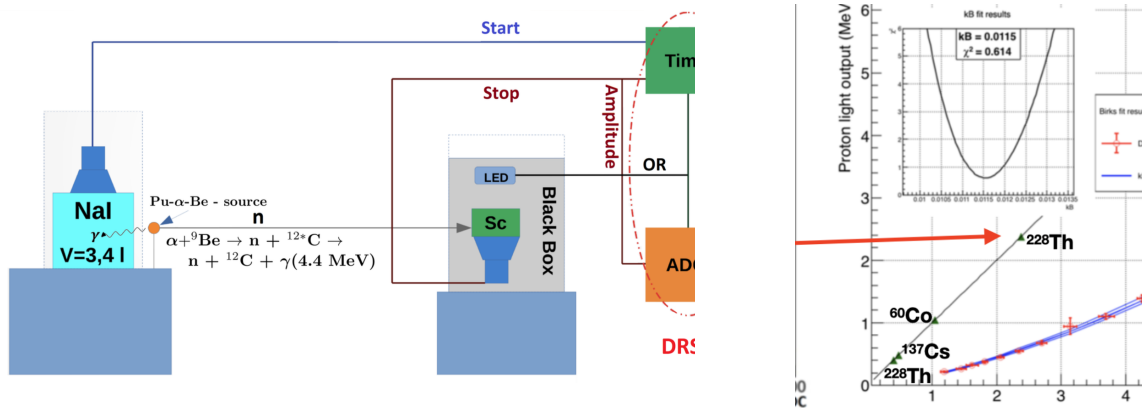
Start

Stop

Amplitude

OR

Tim

ADC

DRS

NaI
V=3,4 l

$\gamma$

Pu-α-Be - source

n

$\alpha + {}^{9}\mathrm{Be} \rightarrow \mathrm{n} + {}^{12*}\mathrm{C} \rightarrow$
$\mathrm{n} + {}^{12}\mathrm{C} + \gamma(4.4\ \mathrm{MeV})$

LED

Sc

Black Box

Proton light output (MeV

kB fit results

kB = 0.0115
$\chi^2$ = 0.614

Birks fit resu

D

k

0.01 0.0105 0.011 0.0115 0.012 0.0125 0.013

kB

$^{228}$Th

$^{60}$Co

$^{137}$Cs

$^{228}$Th

0 1 2 3 4 5 6

0 1 2 3 4

00
DC